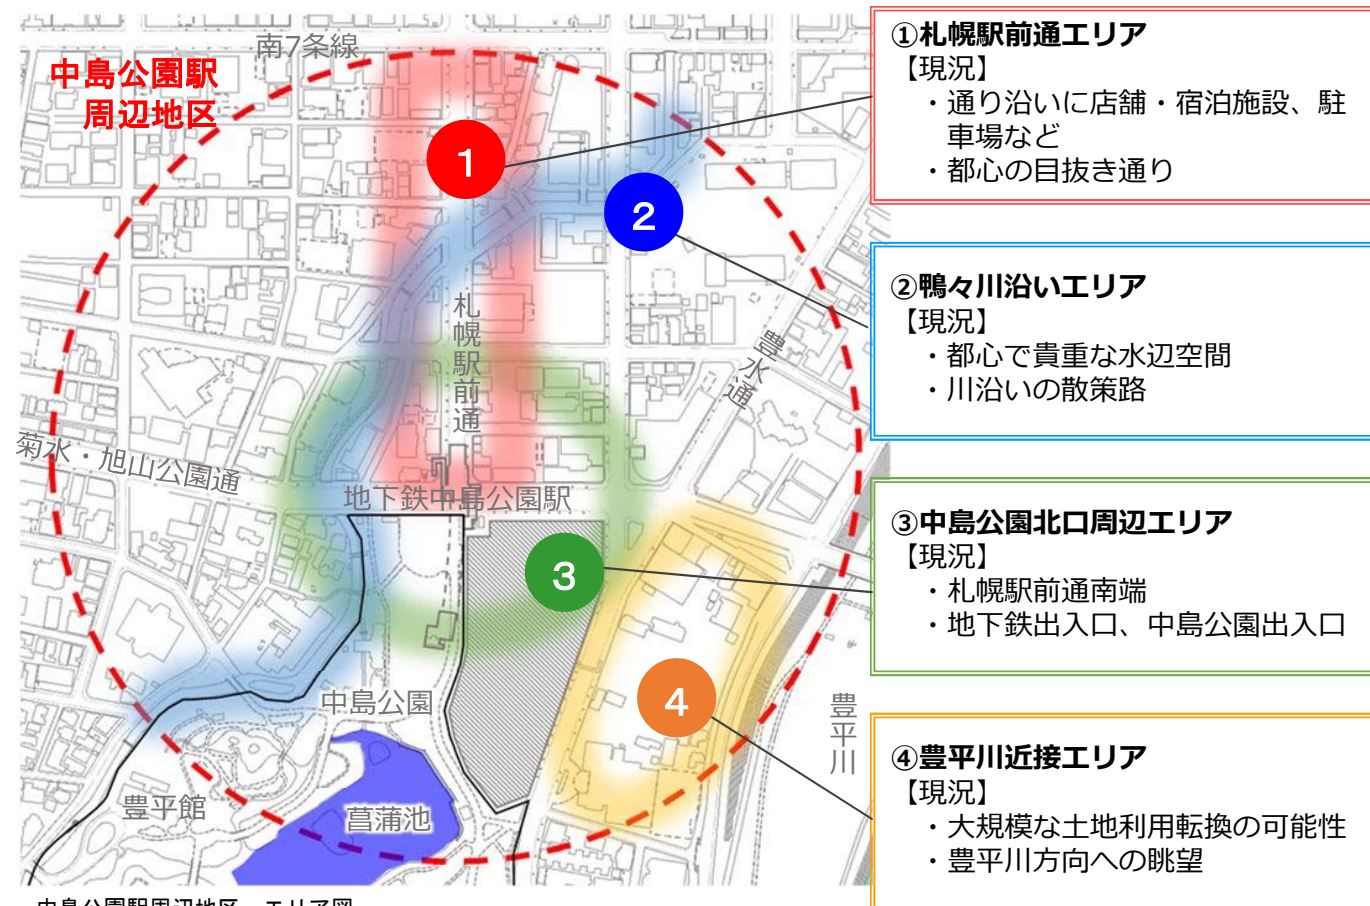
中島公園駅
周辺地区

南7条線

1

2

札幌駅前通

豊水通

菊水・旭山公園通

地下鉄中島公園駅

3

4

中島公園

豊平川

豊平館

菖蒲池

①札幌駅前通エリア
【現況】
・通り沿いに店舗・宿泊施設、駐車場など
・都心の目抜き通り

②鴨々川沿いエリア
【現況】
・都心で貴重な水辺空間
・川沿いの散策路

③中島公園北口周辺エリア
【現況】
・札幌駅前通南端
・地下鉄出入口、中島公園出入口

④豊平川近接エリア
【現況】
・大規模な土地利用転換の可能性
・豊平川方向への眺望

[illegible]